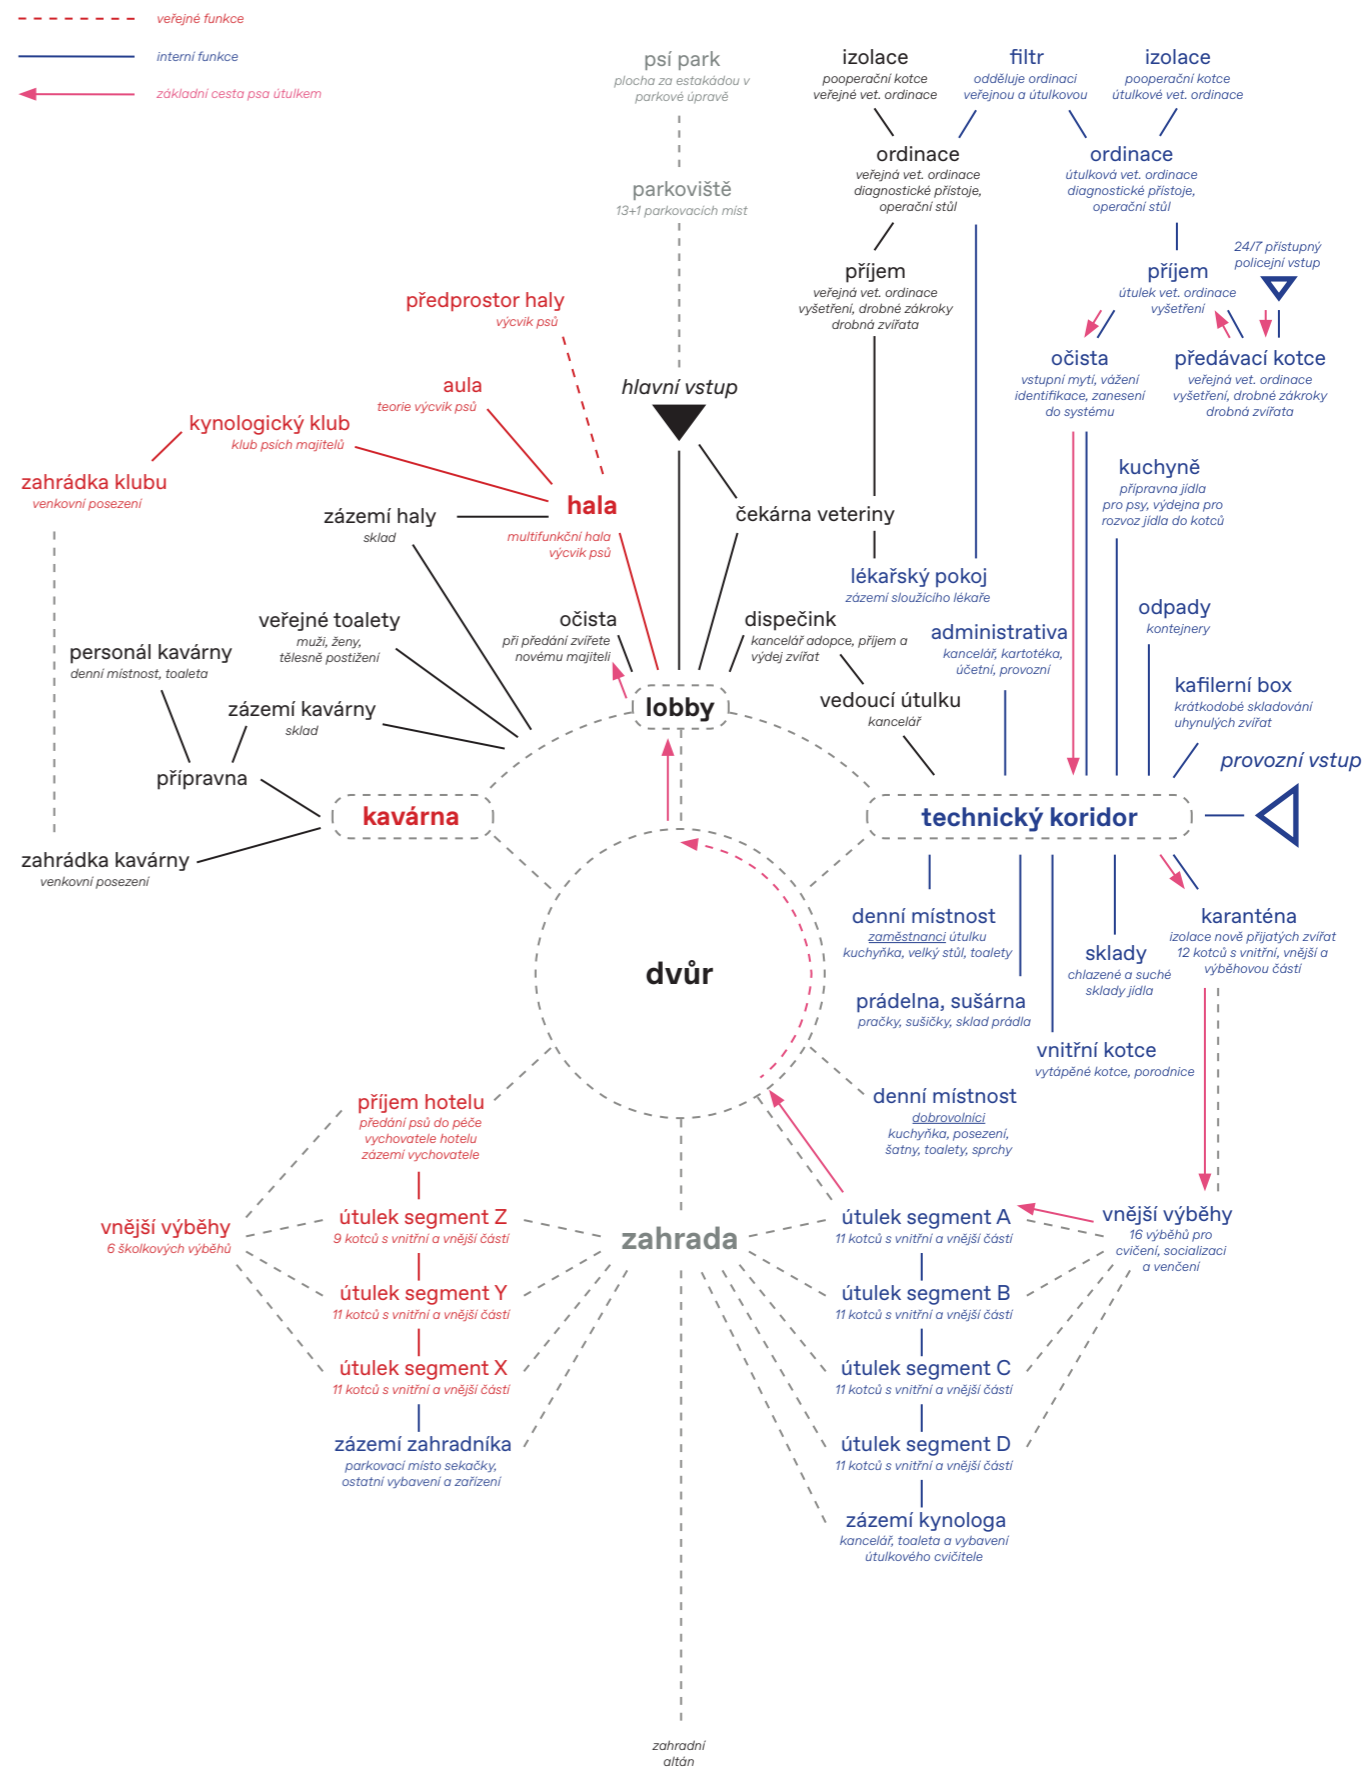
veřejné funkce
interní funkce
základní cesta psa útulkem

psí park
plocha za estakádou v parkové úpravě

parkoviště
13+1 parkovacích míst

izolace
pooperační kotce veřejné vet. ordinace

filtr
odděluje ordinaci veřejnou a útulkovou

izolace
pooperační kotce útulkové vet. ordinace

ordinace
veřejná vet. ordinace diagnostické přístoje, operační stůl

ordinace
útulková vet. ordinace diagnostické přístoje, operační stůl

příjem
veřejná vet. ordinace vyšetření, drobné zákroky drobná zvířata

příjem
útulek vet. ordinace vyšetření

24/7 přístupný policejní vstup

očista
vstupní mytí, vážení identifikace, zanesení do systému

předávací kotce
veřejná vet. ordinace vyšetření, drobné zákroky drobná zvířata

předprostor haly
výcvik psů

aula
teorie výcvik psů

hlavní vstup

kynologický klub
klub psích majitelů

zahrádka klubu
venkovní posezení

hala
multifunkční hala výcvik psů

zázemí haly
sklad

čekárna veteriny

kuchyně
přípravna jídla pro psy, výdejna pro rozvoz jídla do kotců

lékařský pokoj
zázemí sloužícího lékaře

veřejné toalety
muži, ženy, tělesně postižení

očista
při předání zvířete novému majiteli

dispečink
kancelář adopce, příjem a výdej zvířat

administrativa
kancelář, kartotéka, účetní, provozní

odpady
kontejnery

personál kavárny
denní místnost, toaleta

zázemí kavárny
sklad

lobby

vedoucí útulku
kancelář

kafilerní box
krátkodobé skladování uhynulých zvířat

provozní vstup

přípravna

kavárna

technický koridor

zahrádka kavárny
venkovní posezení

denní místnost
zaměstnanci útulku kuchyňka, velký stůl, toalety

karanténa
izolace nově přijatých zvířat 12 kotců s vnitřní, vnější a výběhovou částí

dvůr

sklady
chlazené a suché sklady jídla

prádelna, sušárna
pračky, sušičky, sklad prádla

vnitřní kotce
vytápěné kotce, porodnice

denní místnost
dobrovolníci kuchyňka, posezení, šatny, toalety, sprchy

příjem hotelu
předání psů do péče vychovatele hotelu zázemí vychovatele

vnější výběhy
6 školkových výběhů

útulek segment Z
9 kotců s vnitřní a vnější částí

zahrada

útulek segment A
11 kotců s vnitřní a vnější části

vnější výběhy
16 výběhů pro cvičení, socializaci a venčení

útulek segment Y
11 kotců s vnitřní a vnější části

útulek segment B
11 kotců s vnitřní a vnější části

útulek segment X
11 kotců s vnitřní a vnější části

útulek segment C
11 kotců s vnitřní a vnější části

zázemí zahradníka
parkovací místo sekačky, ostatní vybavení a zařízení

útulek segment D
11 kotců s vnitřní a vnější části

zázemí kynologa
kancelář, toaleta a vybavení útulkového cvičitele

zahradní altán